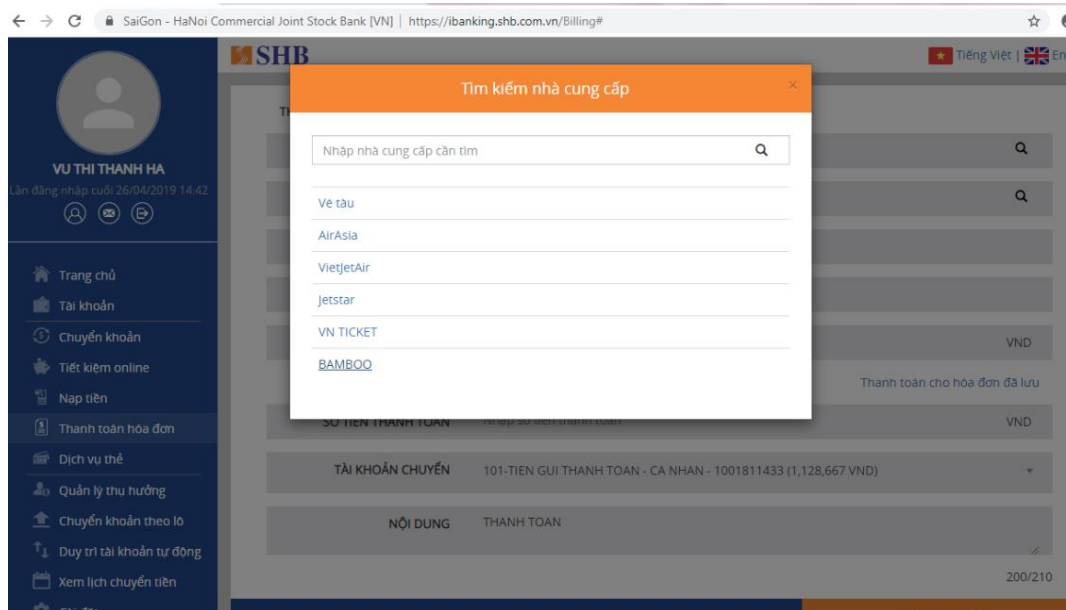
SaiGon - HaNoi Commercial Joint Stock Bank [VN] | https://ibanking.shb.com.vn/Billing#

SHB

Tiếng Việt | En

VU THI THANH HA
Lần đăng nhập cuối 26/04/2019 14:42

Trang chủ
Tài khoản
Chuyển khoản
Tiết kiệm online
Nạp tiền
Thanh toán hóa đơn
Dịch vụ thẻ
Quản lý thụ hưởng
Chuyển khoản theo lô
Duy trì tài khoản tự động
Xem lịch chuyển tiền

Tìm kiếm nhà cung cấp

×

Nhập nhà cung cấp cần tìm

Vé tàu
AirAsia
VietJetAir
Jetstar
VN TICKET
BAMBOO

VND

Thanh toán cho hóa đơn đã lưu

SỐ TIỀN THANH TOÁN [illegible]

VND

TÀI KHOẢN CHUYỂN 101-TIEN GUI THANH TOAN - CA NHAN - 1001811433 (1,128,667 VND)

NỘI DUNG THANH TOAN

200/210